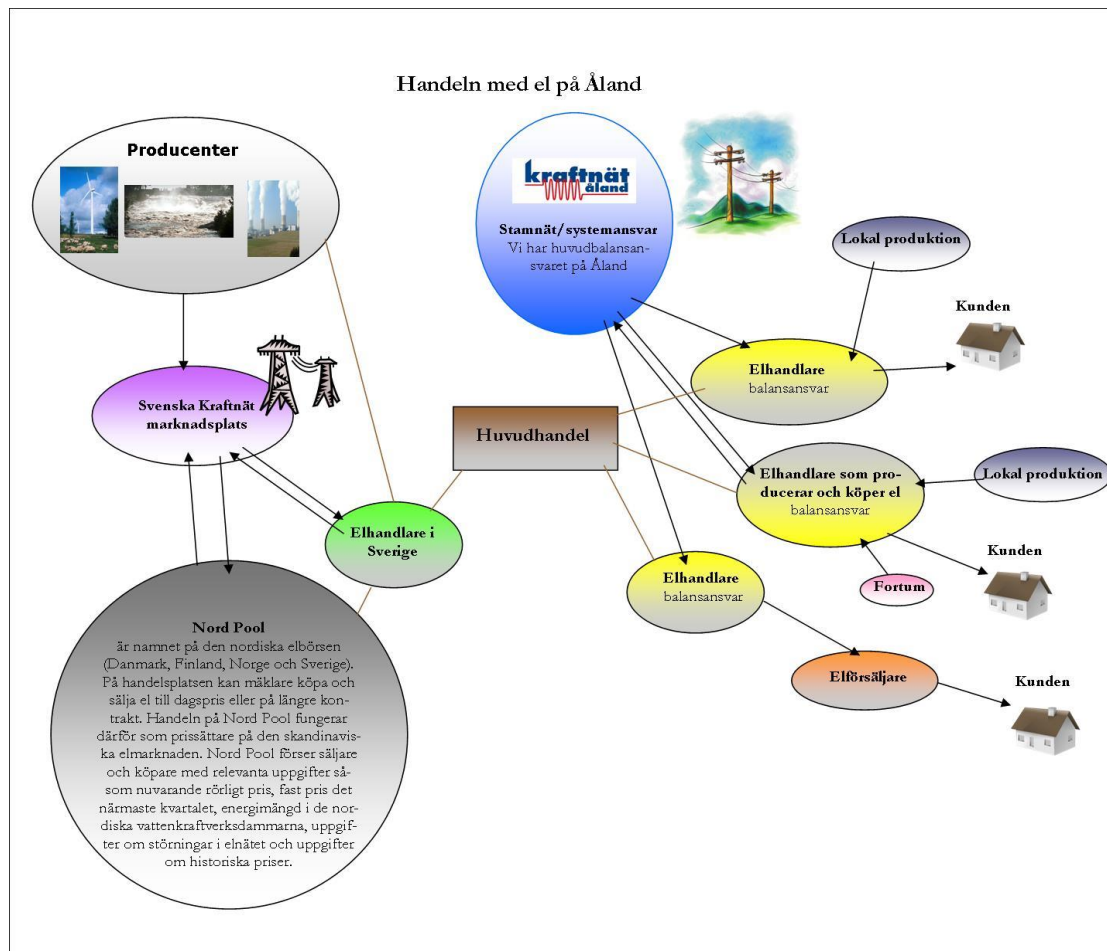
Handeln med el på Åland

Producenter

kraftnät åland

Stamnät/systemansvar
Vi har huvudbalansansvaret på Åland

Lokal produktion

Kunden

Elhandlare
balansansvar

Svenska Kraftnät marknadsplats

Huvudhandel

Elhandlare som producerar och köper el
balansansvar

Lokal produktion

Elhandlare i Sverige

Kunden

Fortum

Elhandlare
balansansvar

Nord Pool
är namnet på den nordiska elbörsen (Danmark, Finland, Norge och Sverige). På handelsplatsen kan mäklare köpa och sälja el till dagspris eller på längre kontrakt. Handeln på Nord Pool fungerar därför som prissättare på den skandinaviska elmarknaden. Nord Pool förser säljare och köpare med relevanta uppgifter såsom nuvarande rörligt pris, fast pris det närmaste kvartalet, energimängd i de nordiska vattenkraftverksdammarna, uppgifter om störningar i elnätet och uppgifter om historiska priser.

Elförsäljare

Kunden